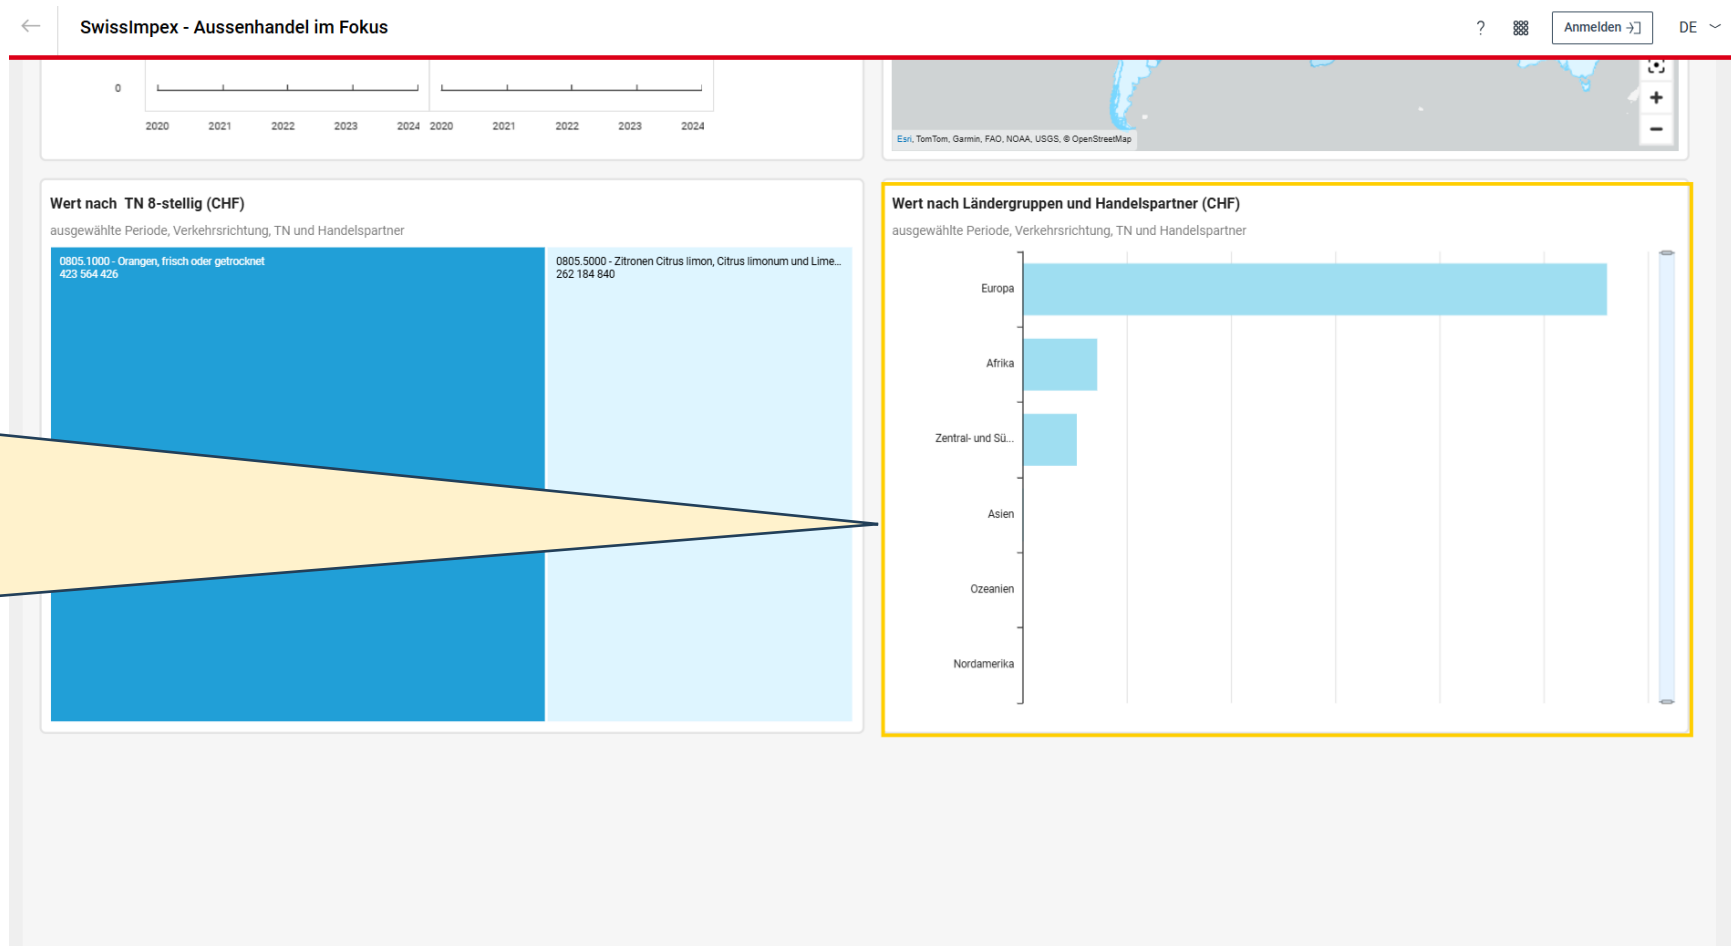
SwissImpex - Aussenhandel im Fokus

? Anmelden DE

0

2020 2021 2022 2023 2024 2020 2021 2022 2023 2024

Esri, TomTom, Garmin, FAO, NOAA, USGS, © OpenStreetMap

+
−

Wert nach TN 8-stellig (CHF)
ausgewählte Periode, Verkehrsrichtung, TN und Handelspartner

0805.1000 - Orangen, frisch oder getrocknet
423 564 426

0805.5000 - Zitronen Citrus limon, Citrus limonum und Lime...
262 184 840

Wert nach Ländergruppen und Handelspartner (CHF)
ausgewählte Periode, Verkehrsrichtung, TN und Handelspartner

Europa
Afrika
Zentral- und Sü...
Asien
Ozeanien
Nordamerika